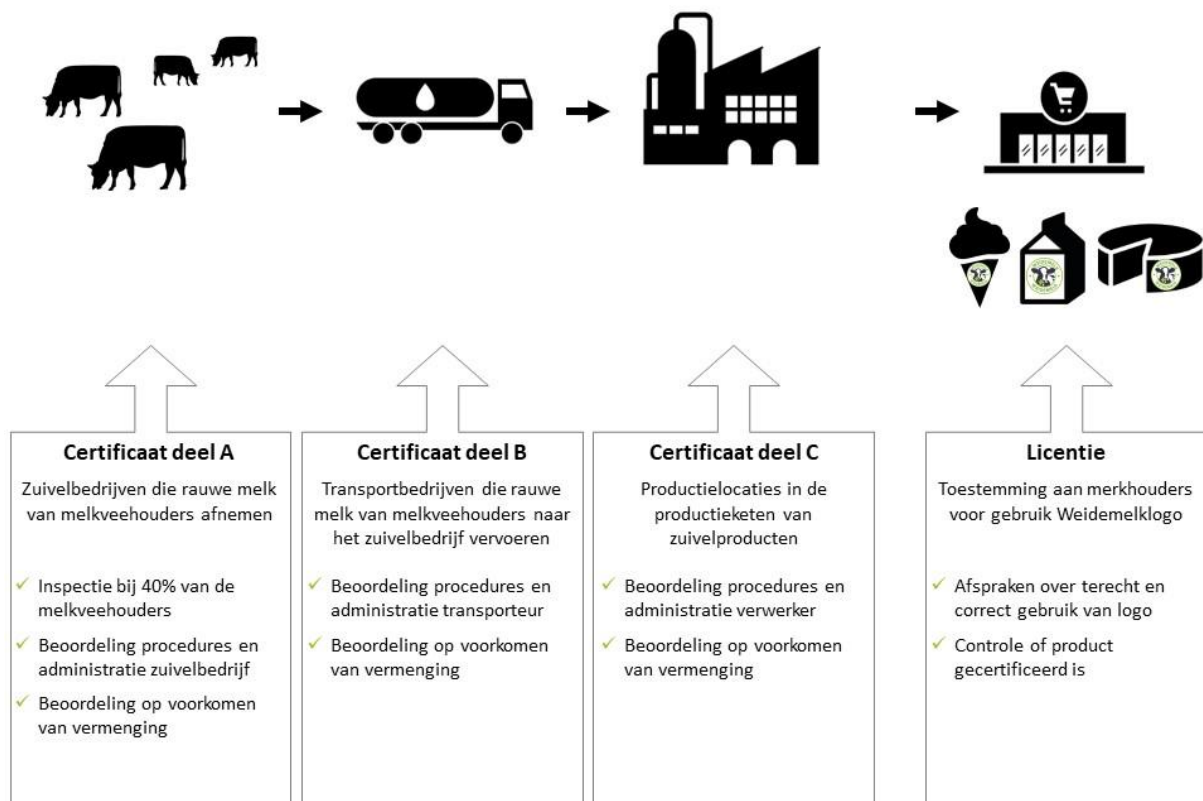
Certificaat deel A

Zuivelbedrijven die rauwe melk van melkveehouders afnemen

✓ Inspectie bij 40% van de melkveehouders

✓ Beoordeling procedures en administratie zuivelbedrijf

✓ Beoordeling op voorkomen van vermenging

Certificaat deel B

Transportbedrijven die rauwe melk van melkveehouders naar het zuivelbedrijf vervoeren

✓ Beoordeling procedures en administratie transporteur

✓ Beoordeling op voorkomen van vermenging

Certificaat deel C

Productielocaties in de productieketen van zuivelproducten

✓ Beoordeling procedures en administratie verwerker

✓ Beoordeling op voorkomen van vermenging

Licentie

Toestemming aan merkhouders voor gebruik Weidemelklogo

✓ Afspraken over terecht en correct gebruik van logo

✓ Controle of product gecertificeerd is